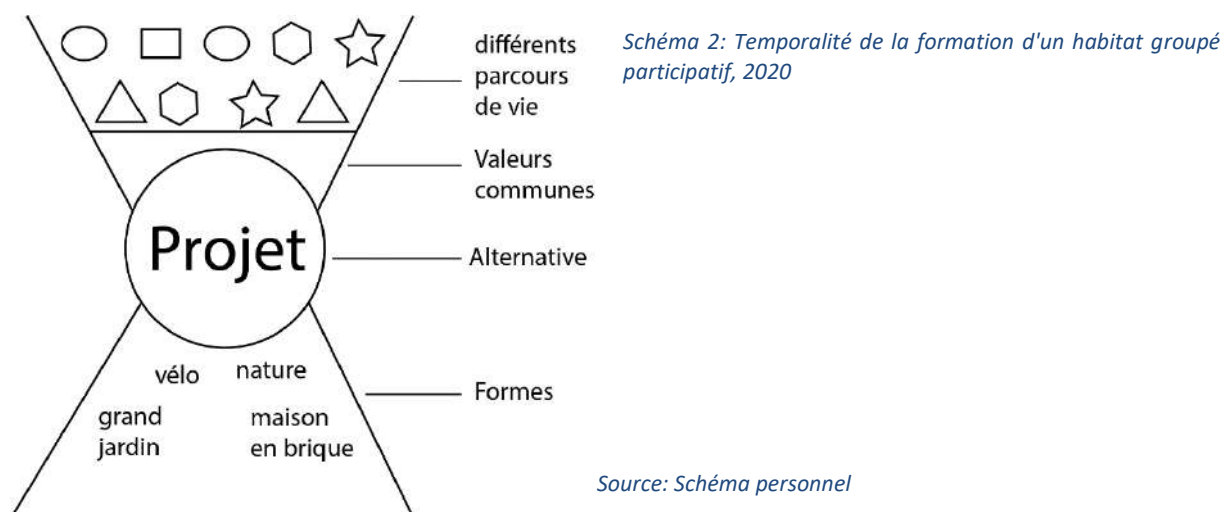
Schéma 2: Temporalité de la formation d'un habitat groupé participatif, 2020

différents parcours de vie

Valeurs communes

Projet

Alternative

vélo

nature

grand jardin

maison en brique

Formes

Source: Schéma personnel